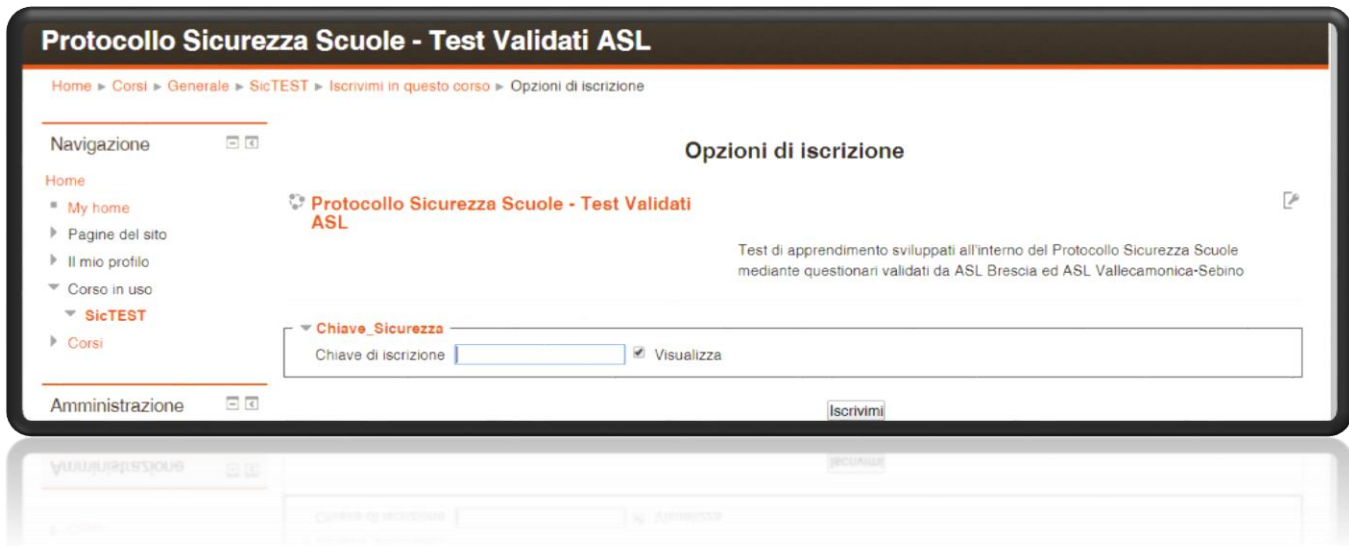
Protocollo Sicurezza Scuole - Test Validati ASL

Home ▸ Corsi ▸ Generale ▸ SicTEST ▸ Iscrivimi in questo corso ▸ Opzioni di iscrizione

Navigazione

Home
My home
Pagine del sito
Il mio profilo
Corso in uso
SicTEST
Corsi

Amministrazione

Opzioni di iscrizione

Protocollo Sicurezza Scuole - Test Validati ASL

Test di apprendimento sviluppati all'interno del Protocollo Sicurezza Scuole mediante questionari validati da ASL Brescia ed ASL Vallecamonica-Sebino

Chiave_Sicurezza

Chiave di iscrizione

Visualizza

Iscrivimi